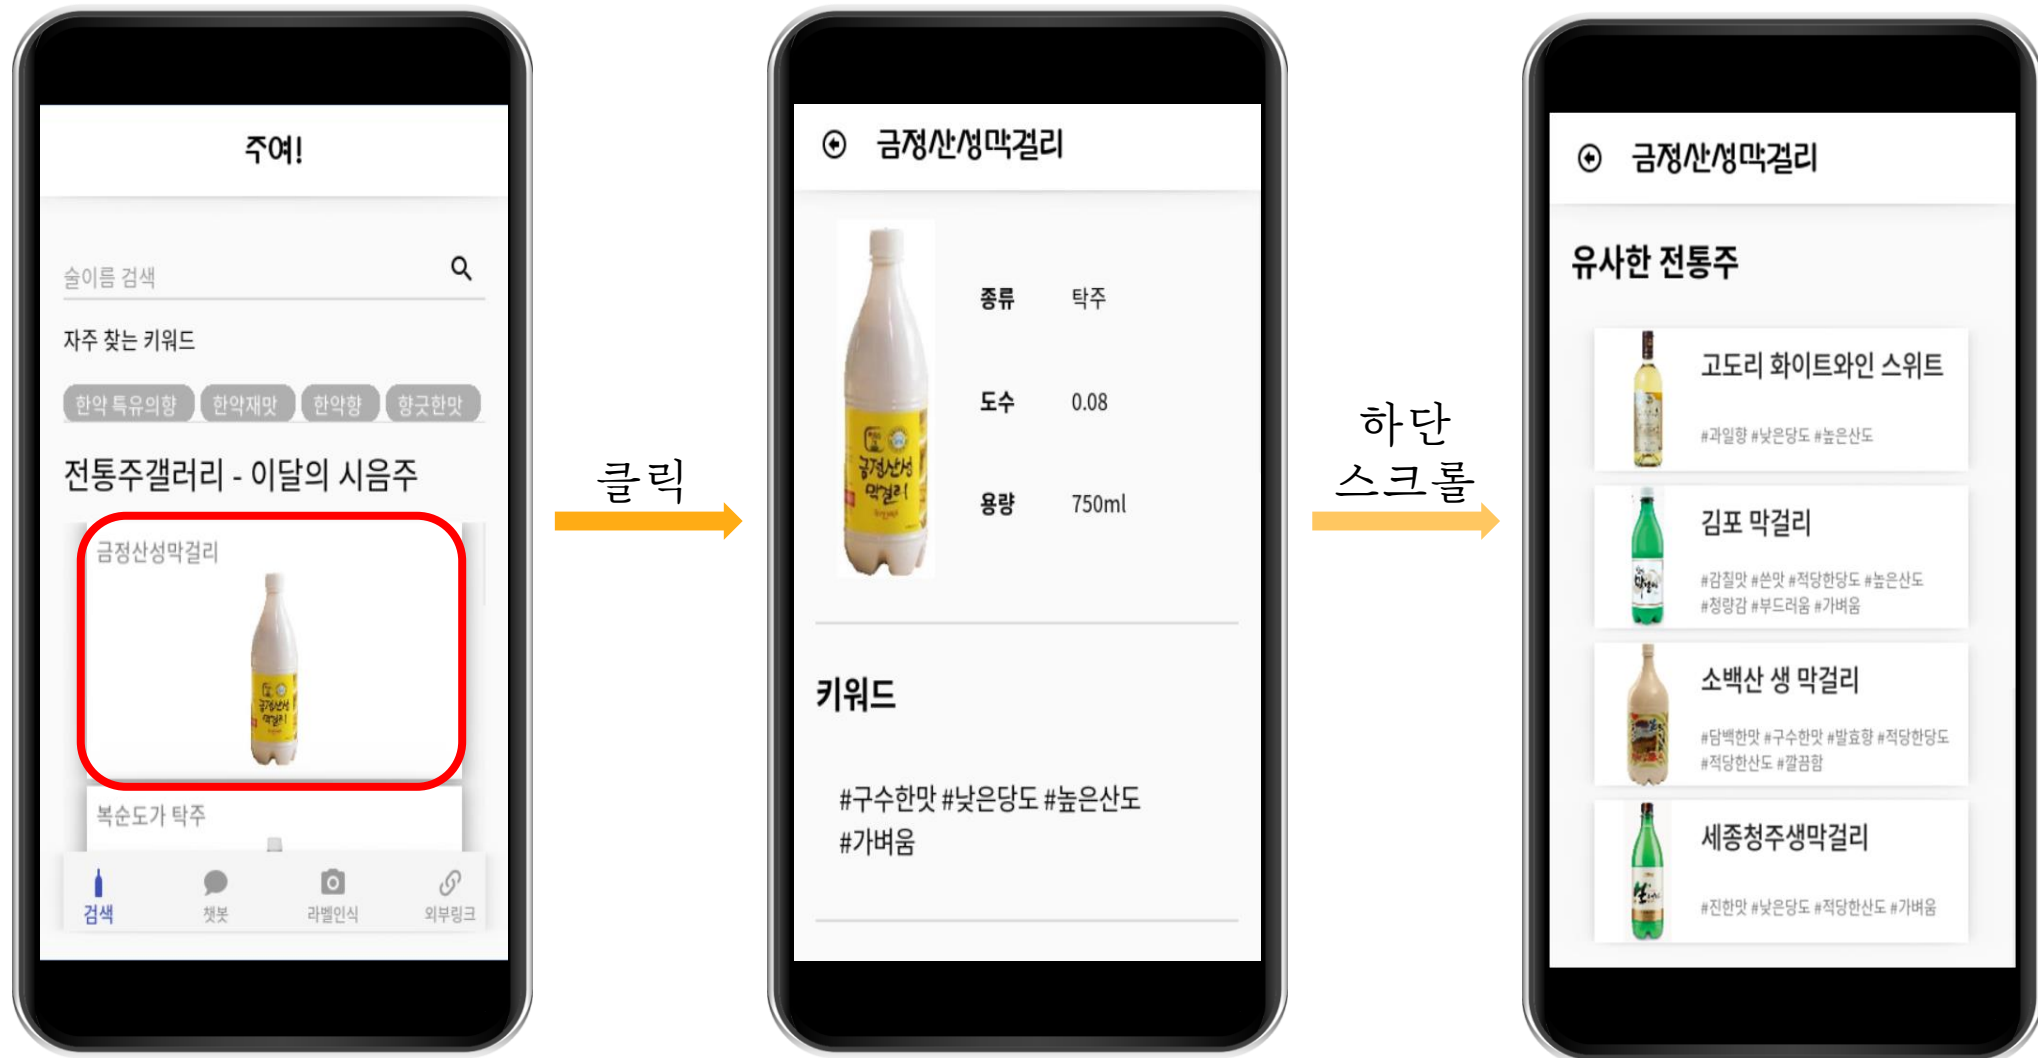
주여!

술이름 검색

자주 찾는 키워드

한약 특유의향 한약재맛 한약향 향긋한맛

전통주갤러리 - 이달의 시음주

금정산성막걸리

복순도가 탁주

검색 챗봇 라벨인식 외부링크

클릭

금정산성막걸리

| 종류 | 탁주 |
|---|---|
| 도수 | 0.08 |
| 용량 | 750ml |

키워드

#구수한맛 #낮은당도 #높은산도 #가벼움

하단 스크롤

금정산성막걸리

유사한 전통주

고도리 화이트와인 스위트
#과일향 #낮은당도 #높은산도

김포 막걸리
#감칠맛 #쓴맛 #적당한당도 #높은산도 #청량감 #부드러움 #가벼움

소백산 생 막걸리
#담백한맛 #구수한맛 #발효향 #적당한당도 #적당한산도 #깔끔함

세종청주생막걸리
#진한맛 #낮은당도 #적당한산도 #가벼움